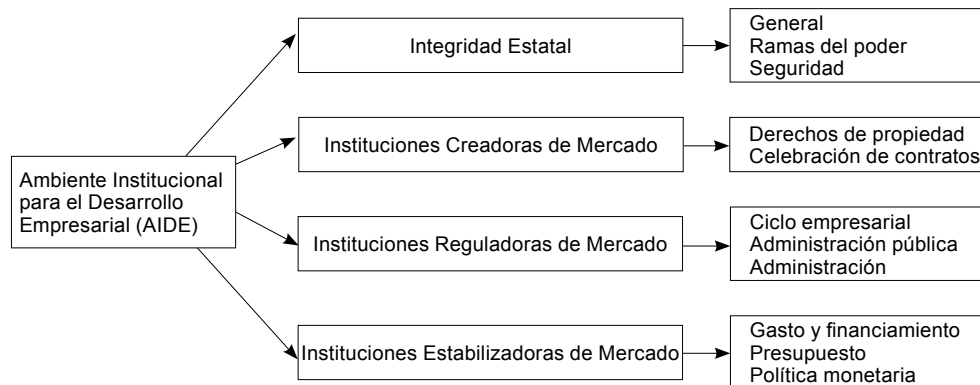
Ambiente Institucional para el Desarrollo Empresarial (AIDE)

Integridad Estatal

General
Ramas del poder
Seguridad

Instituciones Creadoras de Mercado

Derechos de propiedad
Celebración de contratos

Instituciones Reguladoras de Mercado

Ciclo empresarial
Administración pública
Administración

Instituciones Estabilizadoras de Mercado

Gasto y financiamiento
Presupuesto
Política monetaria